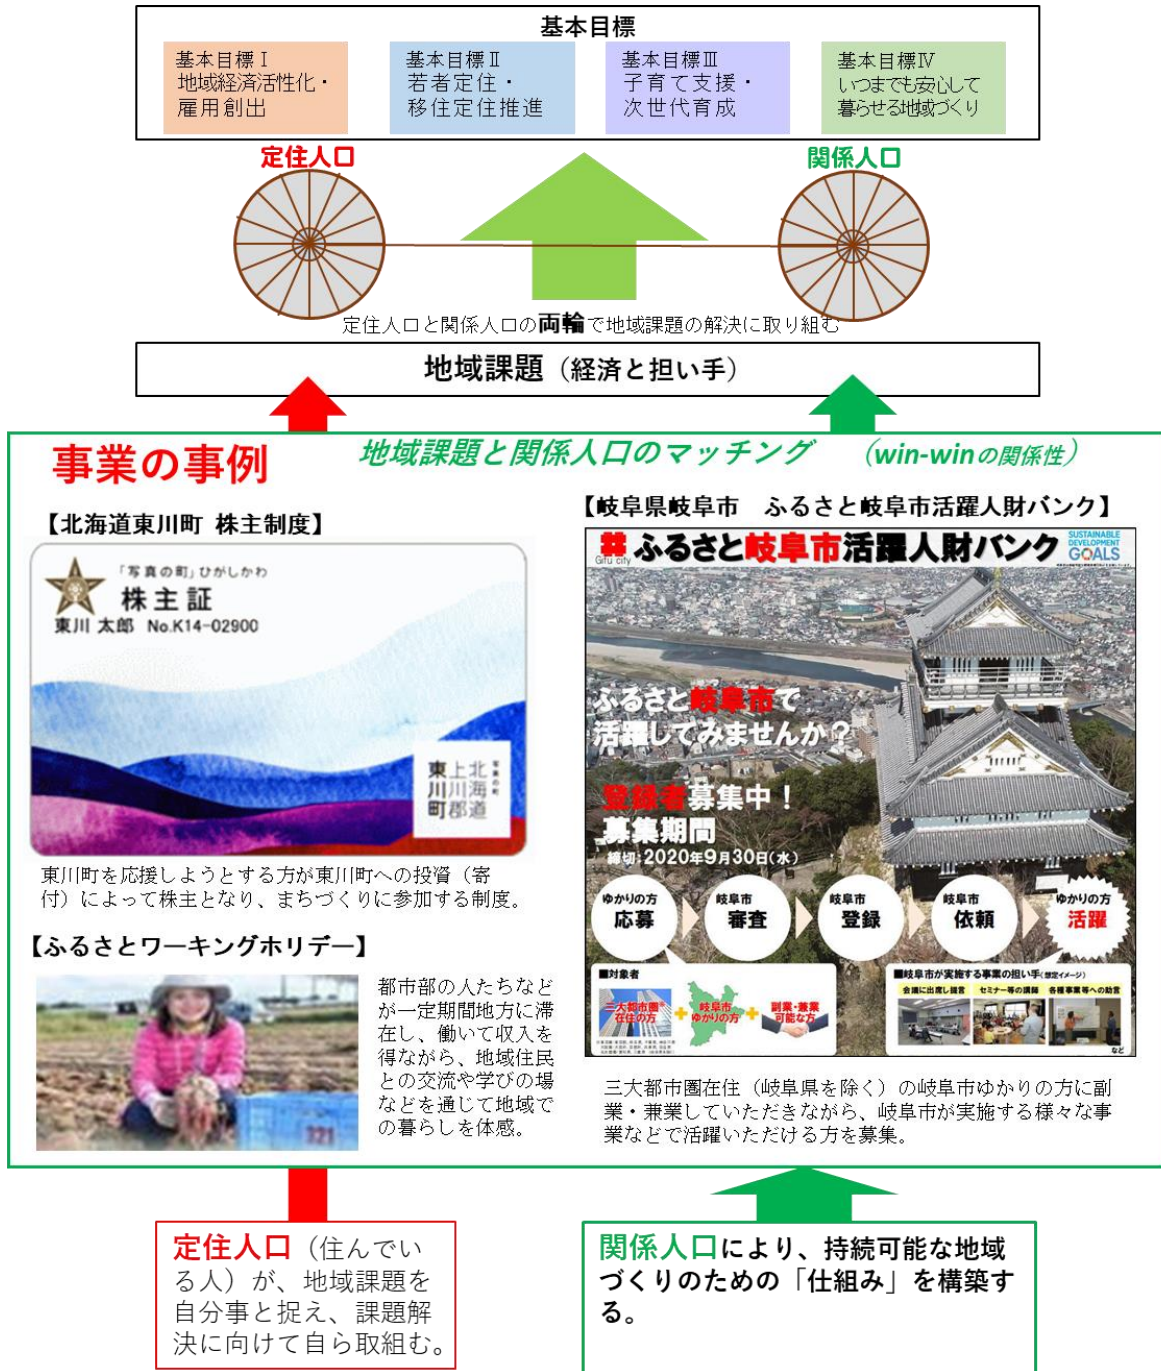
基本目標

基本目標Ⅰ
地域経済活性化・
雇用創出

基本目標Ⅱ
若者定住・
移住定住推進

基本目標Ⅲ
子育て支援・
次世代育成

基本目標Ⅳ
いつまでも安心して
暮らせる地域づくり

定住人口

関係人口

定住人口と関係人口の**両輪**で地域課題の解決に取り組む

地域課題（経済と担い手）

事業の事例

地域課題と関係人口のマッチング　（win-winの関係性）

【北海道東川町　株主制度】

「写真の町」ひがしかわ
株主証
東川 太郎　No.K14-02900
北海道
上川郡
東川町

東川町を応援しようとする方が東川町への投資（寄付）によって株主となり、まちづくりに参加する制度。

【ふるさとワーキングホリデー】

都市部の人たちなどが一定期間地方に滞在し、働いて収入を得ながら、地域住民との交流や学びの場などを通じて地域での暮らしを体感。

【岐阜県岐阜市　ふるさと岐阜市活躍人財バンク】

ふるさと岐阜市活躍人財バンク
Gifu city
SUSTAINABLE DEVELOPMENT GOALS

ふるさと岐阜市で
活躍してみませんか？
登録者募集中！
募集期間
締切：2020年9月30日（木）

ゆかりの方 応募
岐阜市 審査
岐阜市 登録
岐阜市 依頼
ゆかりの方 活躍

■対象者
三大都市圏*在住の方
岐阜市ゆかりの方
副業・兼業可能な方

■岐阜市が実施する事業の担い手（想定イメージ）
会議に出席し提言
セミナー等の講師
各種事業等への助言
など

三大都市圏在住（岐阜県を除く）の岐阜市ゆかりの方に副業・兼業していただきながら、岐阜市が実施する様々な事業などで活躍いただける方を募集。

定住人口（住んでいる人）が、地域課題を自分事と捉え、課題解決に向けて自ら取組む。

関係人口により、持続可能な地域づくりのための「仕組み」を構築する。